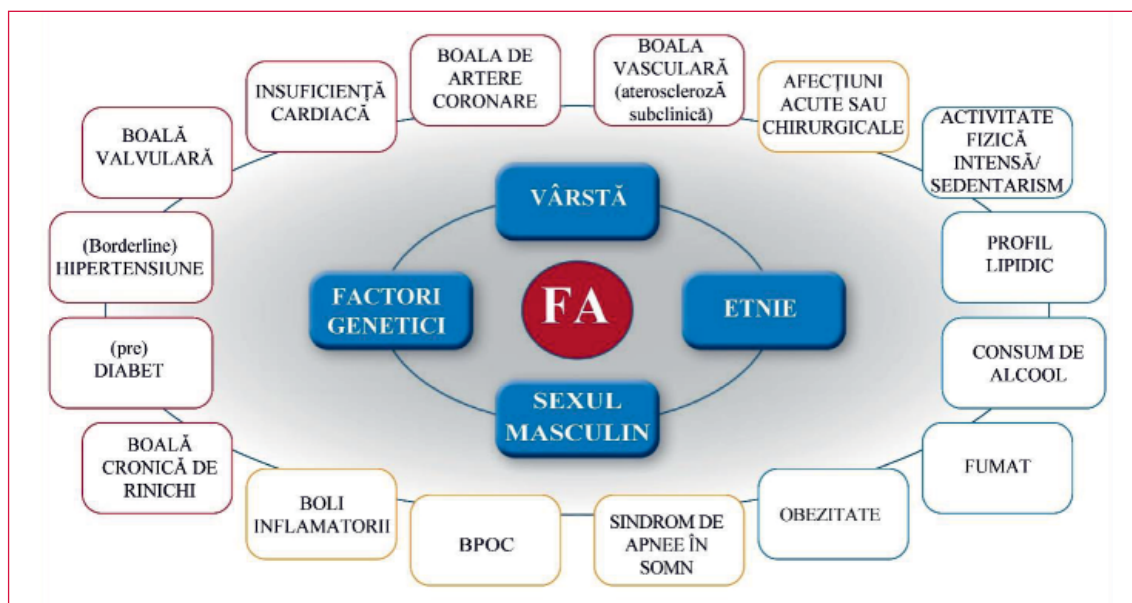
FA

VÂRSTĂ

FACTORI GENETICI

ETNIE

SEXUL MASCULIN

INSUFICIENȚĂ CARDIACĂ

BOALA DE ARTERE CORONARE

BOALA VASCULARĂ (aterosclerozĂ subclinică)

AFECȚIUNI ACUTE SAU CHIRURGICALE

ACTIVITATE FIZICĂ INTENSĂ/ SEDENTARISM

PROFIL LIPIDIC

CONSUM DE ALCOOL

FUMAT

OBEZITATE

SINDROM DE APNEE ÎN SOMN

BPOC

BOLI INFLAMATORII

BOALĂ CRONICĂ DE RINICHI

(pre) DIABET

(Borderline) HIPERTENSIUNE

BOALĂ VALVULARĂ